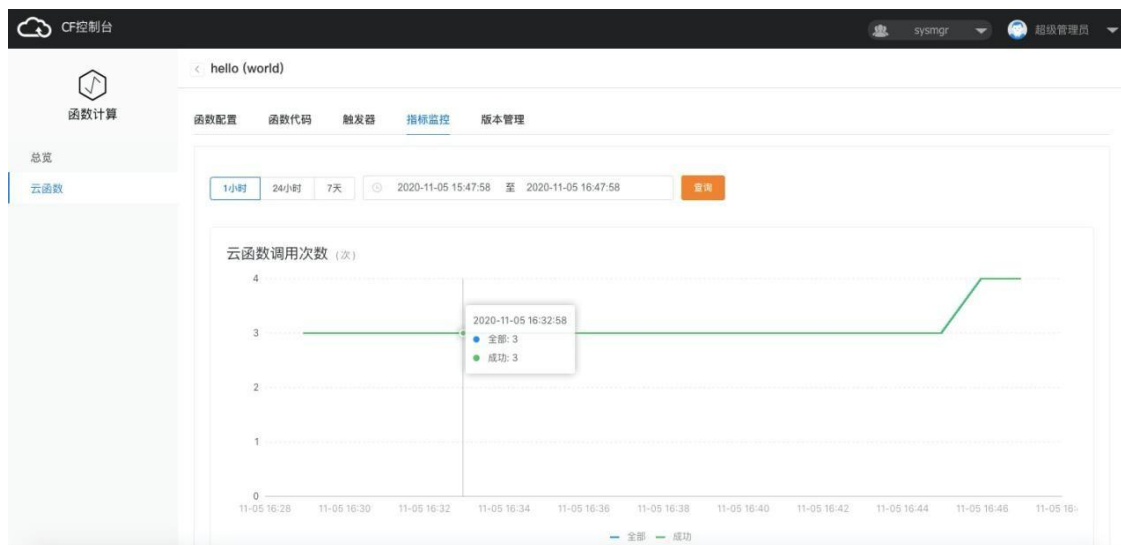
CF控制台

sysmgr 超级管理员

函数计算

总览

云函数

hello (world)

函数配置 函数代码 触发器 指标监控 版本管理

1小时 24小时 7天 2020-11-05 15:47:58 至 2020-11-05 16:47:58 查询

云函数调用次数 (次)

2020-11-05 16:32:58
全部: 3
成功: 3

4
3
2
1
0

11-05 16:28 11-05 16:30 11-05 16:32 11-05 16:34 11-05 16:36 11-05 16:38 11-05 16:40 11-05 16:42 11-05 16:44 11-05 16:46 11-05 16:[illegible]

全部 成功